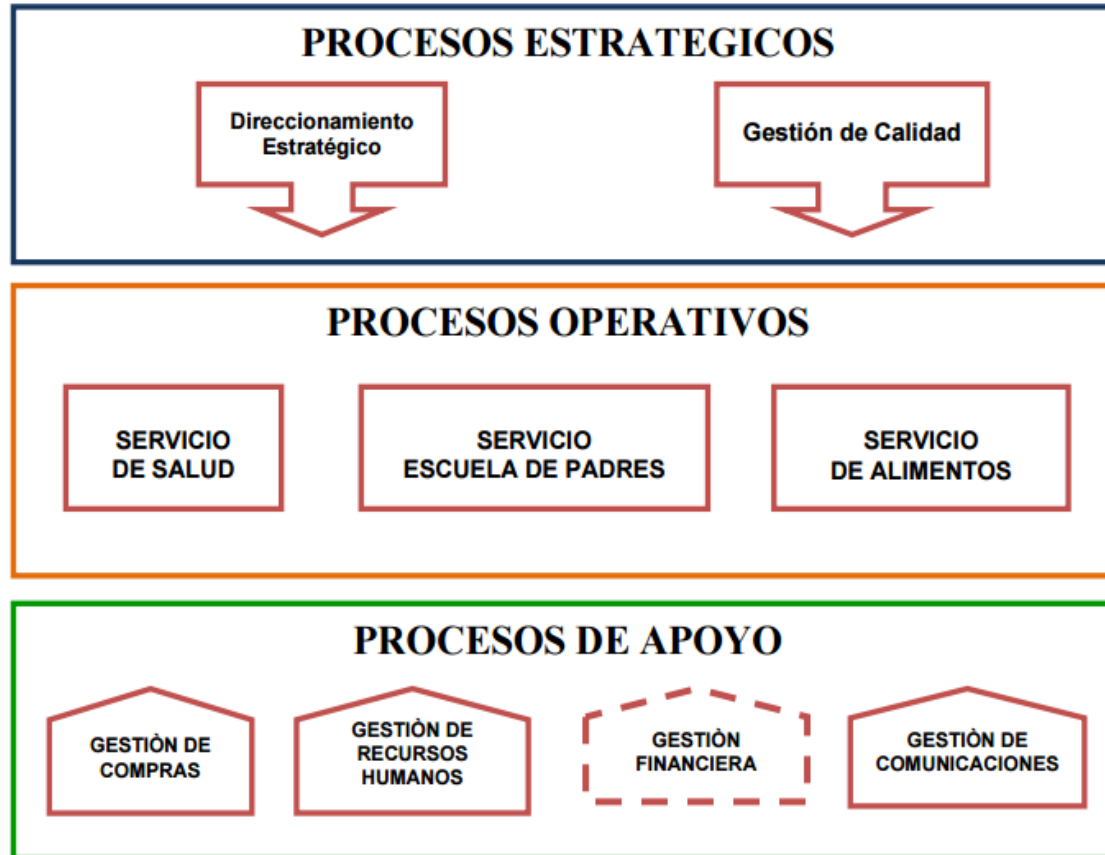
PROCESOS ESTRATEGICOS

Direccionamiento Estratégico

Gestión de Calidad

PROCESOS OPERATIVOS

SERVICIO DE SALUD

SERVICIO ESCUELA DE PADRES

SERVICIO DE ALIMENTOS

PROCESOS DE APOYO

GESTIÒN DE COMPRAS

GESTIÒN DE RECURSOS HUMANOS

GESTIÒN FINANCIERA

GESTIÒN DE COMUNICACIONES